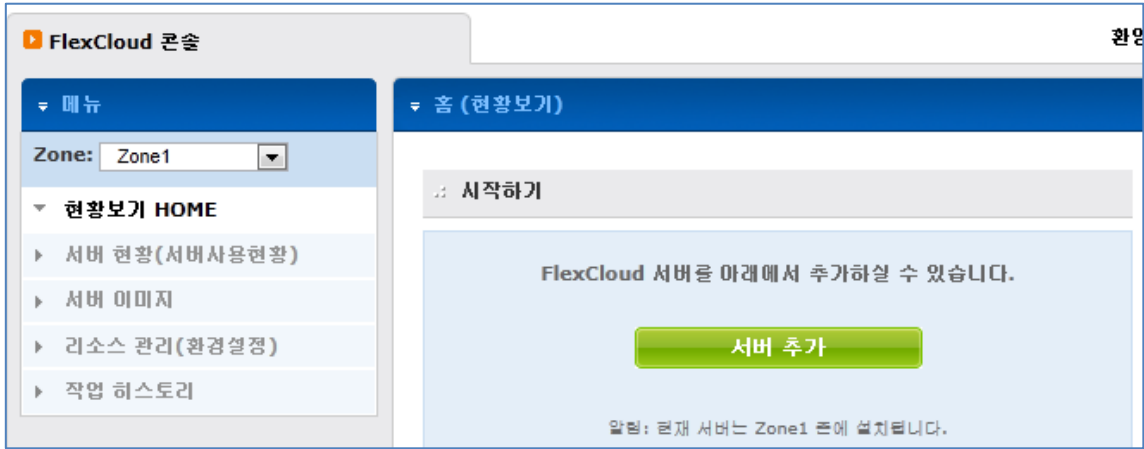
FlexCloud 콘솔

환영

메뉴

Zone: Zone1

현황보기 HOME

서버 현황(서버사용현황)

서버 이미지

리소스 관리(환경설정)

작업 히스토리

홈 (현황보기)

시작하기

FlexCloud 서버를 아래에서 추가하실 수 있습니다.

서버 추가

알림: 현재 서버는 Zone1 존에 설치됩니다.